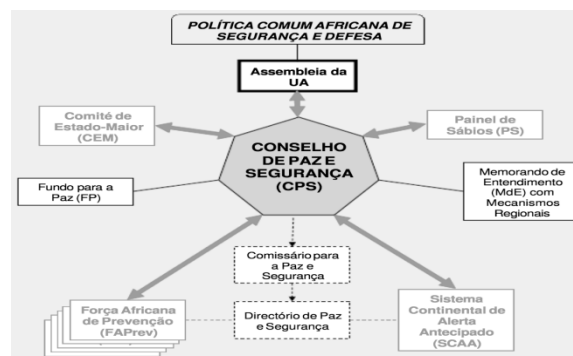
POLÍTICA COMUM AFRICANA DE SEGURANÇA E DEFESA

Assembleia da UA

Comité de Estado-Maior (CEM)

Painel de Sábios (PS)

CONSELHO DE PAZ E SEGURANÇA (CPS)

Fundo para a Paz (FP)

Memorando de Entendimento (MdE) com Mecanismos Regionais

Comissário para a Paz e Segurança

Directório de Paz e Segurança

Força Africana de Prevenção (FAPrev)

Sistema Continental de Alerta Antecipado (SCAA)